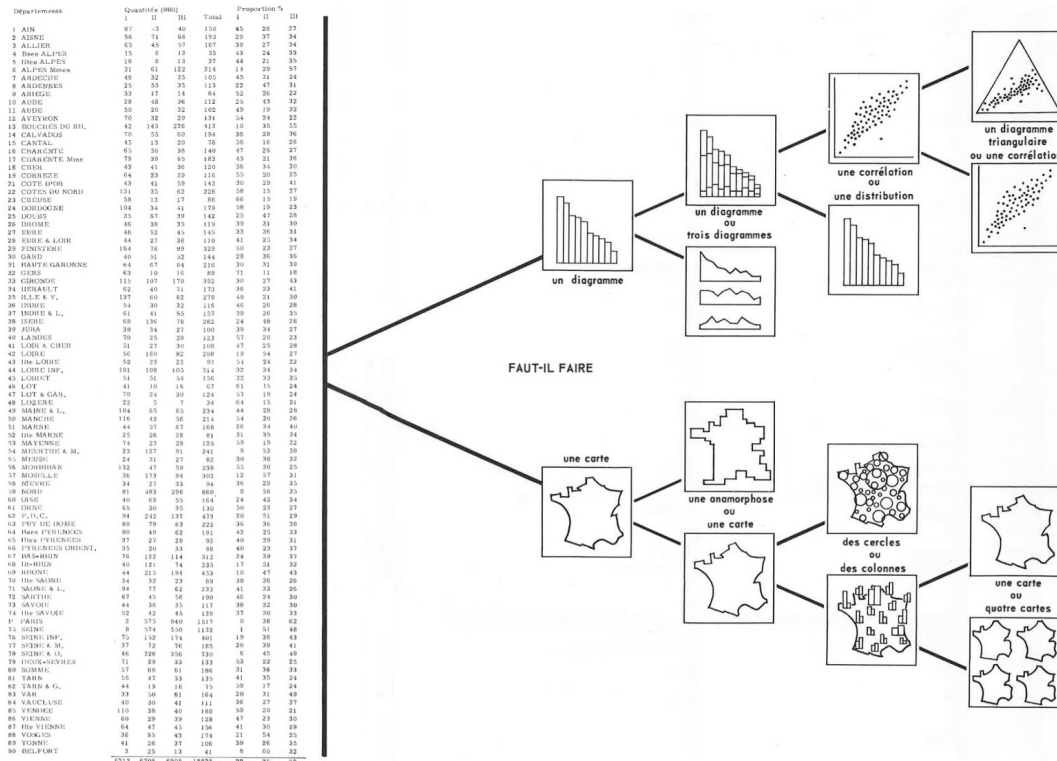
| Départements | Quantités (000) I | II | III | Total | Proportion % I | II | III |
|---|---|---|---|---|---|---|---|
| 1 AIN | 67 | 43 | 40 | 150 | 45 | 28 | 27 |
| 2 AISNE | 56 | 71 | 66 | 193 | 29 | 37 | 34 |
| 3 ALLIER | 65 | 45 | 57 | 167 | 39 | 27 | 34 |
| 4 Bses ALPES | 15 | 8 | 12 | 35 | 43 | 24 | 33 |
| 5 Htes ALPES | 16 | 8 | 13 | 37 | 44 | 21 | 35 |
| 6 ALPES Mmes | 31 | 61 | 122 | 214 | 14 | 29 | 57 |
| 7 ARDECHE | 48 | 32 | 25 | 105 | 45 | 31 | 24 |
| 8 ARDENNES | 25 | 53 | 35 | 113 | 22 | 47 | 31 |
| 9 ARIEGE | 33 | 17 | 14 | 64 | 52 | 26 | 22 |
| 10 AUBE | 28 | 48 | 36 | 112 | 25 | 43 | 32 |
| 11 AUDE | 50 | 20 | 32 | 102 | 49 | 19 | 32 |
| 12 AVEYRON | 70 | 32 | 29 | 131 | 54 | 24 | 22 |
| 13 BOUCHES DU RH. | 42 | 143 | 228 | 413 | 10 | 35 | 55 |
| 14 CALVADOS | 70 | 55 | 69 | 194 | 36 | 28 | 36 |
| 15 CANTAL | 45 | 13 | 20 | 78 | 58 | 16 | 26 |
| 16 CHARENTE | 65 | 36 | 38 | 140 | 47 | 26 | 27 |
| 17 CHARENTE Mme | 79 | 39 | 65 | 183 | 43 | 21 | 36 |
| 18 CHER | 43 | 41 | 36 | 120 | 36 | 34 | 30 |
| 19 CORREZE | 64 | 23 | 29 | 116 | 55 | 20 | 25 |
| 21 COTE D'OR | 43 | 41 | 59 | 143 | 30 | 29 | 41 |
| 22 COTES DU NORD | 131 | 35 | 62 | 228 | 58 | 15 | 27 |
| 23 CREUSE | 58 | 13 | 17 | 88 | 66 | 15 | 19 |
| 24 DORDOGNE | 104 | 34 | 41 | 179 | 58 | 19 | 23 |
| 25 DOUBS | 35 | 67 | 39 | 142 | 25 | 47 | 28 |
| 26 DROME | 46 | 38 | 35 | 119 | 39 | 31 | 30 |
| 27 EURE | 46 | 52 | 45 | 145 | 33 | 36 | 31 |
| 28 EURE & LOIR | 44 | 27 | 38 | 110 | 41 | 25 | 34 |
| 29 FINISTERE | 164 | 76 | 89 | 329 | 50 | 23 | 27 |
| 30 GARD | 40 | 51 | 52 | 144 | 28 | 36 | 36 |
| 31 HAUTE GARONNE | 64 | 67 | 84 | 216 | 30 | 31 | 39 |
| 32 GERS | 63 | 10 | 16 | 89 | 71 | 11 | 18 |
| 33 GIRONDE | 115 | 107 | 170 | 392 | 30 | 27 | 43 |
| 34 HERAULT | 62 | 40 | 71 | 173 | 36 | 23 | 41 |
| 35 ILLE & V. | 137 | 60 | 82 | 279 | 49 | 21 | 30 |
| 36 INDRE | 54 | 30 | 32 | 116 | 46 | 26 | 28 |
| 37 INDRE & L. | 61 | 41 | 55 | 157 | 39 | 26 | 35 |
| 38 ISERE | 68 | 136 | 78 | 282 | 24 | 48 | 28 |
| 39 JURA | 39 | 34 | 27 | 100 | 39 | 34 | 27 |
| 40 LANDES | 70 | 35 | 28 | 123 | 57 | 20 | 23 |
| 41 LOIR & CHER | 51 | 27 | 30 | 108 | 47 | 25 | 28 |
| 42 LOIRE | 56 | 160 | 82 | 298 | 19 | 54 | 27 |
| 43 Hte LOIRE | 52 | 23 | 22 | 97 | 54 | 24 | 22 |
| 44 LOIRE INF. | 101 | 108 | 105 | 314 | 32 | 34 | 34 |
| 45 LOIRET | 51 | 51 | 54 | 156 | 32 | 32 | 35 |
| 46 LOT | 41 | 10 | 16 | 67 | 61 | 15 | 24 |
| 47 LOT & GAR. | 70 | 24 | 30 | 124 | 57 | 19 | 24 |
| 48 LOZERE | 22 | 5 | 7 | 34 | 64 | 15 | 21 |
| 49 MAINE & L. | 104 | 65 | 65 | 234 | 44 | 28 | 28 |
| 50 MANCHE | 116 | 42 | 56 | 214 | 54 | 20 | 26 |
| 51 MARNE | 44 | 57 | 67 | 168 | 26 | 34 | 40 |
| 52 Hte MARNE | 25 | 28 | 28 | 81 | 31 | 35 | 34 |
| 53 MAYENNE | 74 | 23 | 28 | 125 | 59 | 19 | 22 |
| 54 MEURTHE & M. | 23 | 127 | 91 | 241 | 8 | 53 | 39 |
| 55 MEUSE | 24 | 31 | 27 | 82 | 30 | 38 | 32 |
| 56 MORBIHAN | 132 | 47 | 59 | 238 | 55 | 20 | 25 |
| 57 MOSELLE | 36 | 173 | 94 | 303 | 12 | 57 | 31 |
| 58 NIEVRE | 34 | 27 | 33 | 94 | 36 | 29 | 35 |
| 59 NORD | 81 | 483 | 296 | 860 | 9 | 56 | 35 |
| 60 OISE | 40 | 69 | 55 | 164 | 24 | 42 | 34 |
| 61 ORNE | 65 | 30 | 35 | 130 | 50 | 23 | 27 |
| 62 P.D.C. | 94 | 242 | 137 | 473 | 20 | 51 | 29 |
| 63 PUY DE DOME | 80 | 79 | 63 | 222 | 36 | 36 | 28 |
| 64 Bses PYRENEES | 80 | 49 | 62 | 191 | 42 | 25 | 33 |
| 65 Htes PYRENEES | 37 | 27 | 28 | 92 | 40 | 29 | 31 |
| 66 PYRENEES ORIENT. | 35 | 20 | 33 | 88 | 40 | 23 | 37 |
| 67 BAS-RHIN | 76 | 122 | 114 | 312 | 24 | 39 | 37 |
| 68 Ht-RHIN | 40 | 121 | 74 | 235 | 17 | 51 | 32 |
| 69 RHONE | 44 | 215 | 194 | 453 | 10 | 47 | 43 |
| 70 Hte SAONE | 34 | 32 | 23 | 89 | 38 | 36 | 26 |
| 71 SAONE & L. | 94 | 77 | 62 | 233 | 41 | 33 | 26 |
| 72 SARTHE | 87 | 45 | 58 | 190 | 46 | 24 | 30 |
| 73 SAVOIE | 44 | 38 | 35 | 117 | 38 | 32 | 30 |
| 74 Hte SAVOIE | 52 | 42 | 45 | 139 | 37 | 30 | 33 |
| P PARIS | 2 | 575 | 940 | 1517 | 0 | 38 | 62 |
| 75 SEINE | 8 | 574 | 550 | 1132 | 1 | 51 | 48 |
| 76 SEINE INF. | 75 | 152 | 174 | 401 | 19 | 38 | 43 |
| 77 SEINE & M. | 37 | 72 | 76 | 185 | 20 | 39 | 41 |
| 78 SEINE & O. | 46 | 328 | 356 | 730 | 6 | 45 | 49 |
| 79 DEUX-SEVRES | 71 | 29 | 33 | 133 | 53 | 22 | 25 |
| 80 SOMME | 57 | 68 | 61 | 186 | 31 | 36 | 33 |
| 81 TARN | 55 | 47 | 33 | 135 | 41 | 35 | 24 |
| 82 TARN & G. | 44 | 13 | 18 | 75 | 59 | 17 | 24 |
| 83 VAR | 33 | 50 | 81 | 164 | 20 | 31 | 49 |
| 84 VAUCLUSE | 40 | 30 | 41 | 111 | 36 | 27 | 37 |
| 85 VENDEE | 110 | 39 | 40 | 189 | 59 | 20 | 21 |
| 86 VIENNE | 60 | 29 | 39 | 128 | 47 | 23 | 30 |
| 87 Hte VIENNE | 64 | 47 | 45 | 156 | 41 | 30 | 29 |
| 88 VOSGES | 36 | 95 | 43 | 174 | 21 | 54 | 25 |
| 89 YONNE | 41 | 28 | 37 | 106 | 39 | 26 | 35 |
| 90 BELFORT | 3 | 25 | 13 | 41 | 8 | 60 | 32 |
| | 5713 | 6795 | 6905 | 19373 | 29 | 36 | 35 |

FAUT-IL FAIRE

un diagramme

un diagramme ou trois diagrammes

une corrélation ou une distribution

un diagramme triangulaire ou une corrélation

une carte

une anamorphose ou une carte

des cercles ou des colonnes

une carte ou quatre cartes